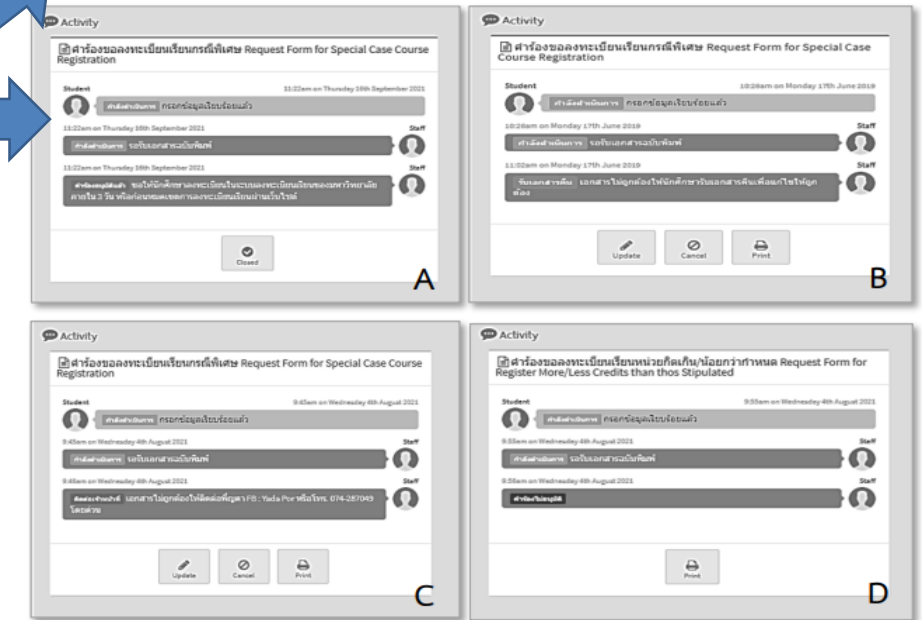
Activity

คำร้องขอลงทะเบียนเรียนกรณีพิเศษ Request Form for Special Case Course Registration

Student

11:22am on Thursday 16th September 2021

กำลังดำเนินการ กรอกข้อมูลเรียบร้อยแล้ว

11:22am on Thursday 16th September 2021

Staff

กำลังดำเนินการ รอรับเอกสารฉบับพิมพ์

11:22am on Thursday 16th September 2021

Staff

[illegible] ขอให้นักศึกษาลงทะเบียนในระบบของทะเบียนเรียนของมหาวิทยาลัย ภายใน 3 วัน หรือก่อนหมดเขตการลงทะเบียนเรียนผ่านเว็บไซต์

Closed

A

Activity

คำร้องขอลงทะเบียนเรียนกรณีพิเศษ Request Form for Special Case Course Registration

Student

10:26am on Monday 17th June 2019

กำลังดำเนินการ กรอกข้อมูลเรียบร้อยแล้ว

10:26am on Monday 17th June 2019

Staff

กำลังดำเนินการ รอรับเอกสารฉบับพิมพ์

11:02am on Monday 17th June 2019

Staff

รับเอกสารคืน เอกสารไม่ถูกต้องให้นักศึกษารับเอกสารคืนเพื่อแก้ไขให้ถูกต้อง

Update

Cancel

Print

B

Activity

คำร้องขอลงทะเบียนเรียนกรณีพิเศษ Request Form for Special Case Course Registration

Student

9:45am on Wednesday 4th August 2021

กำลังดำเนินการ กรอกข้อมูลเรียบร้อยแล้ว

9:45am on Wednesday 4th August 2021

Staff

กำลังดำเนินการ รอรับเอกสารฉบับพิมพ์

9:55am on Wednesday 4th August 2021

Staff

ติดต่อเจ้าหน้าที่ เอกสารไม่ถูกต้องให้ติดต่อพี่ญดา FB : Yada Porn หรือโทร. 074-287049 โดยด่วน

Update

Cancel

Print

C

Activity

คำร้องขอลงทะเบียนเรียนหน่วยกิตเกิน/น้อยกว่ากำหนด Request Form for Register More/Less Credits than thos Stipulated

Student

9:55am on Wednesday 4th August 2021

กำลังดำเนินการ กรอกข้อมูลเรียบร้อยแล้ว

9:55am on Wednesday 4th August 2021

Staff

กำลังดำเนินการ รอรับเอกสารฉบับพิมพ์

9:56am on Wednesday 4th August 2021

Staff

คำร้องไม่อนุมัติ

Print

D